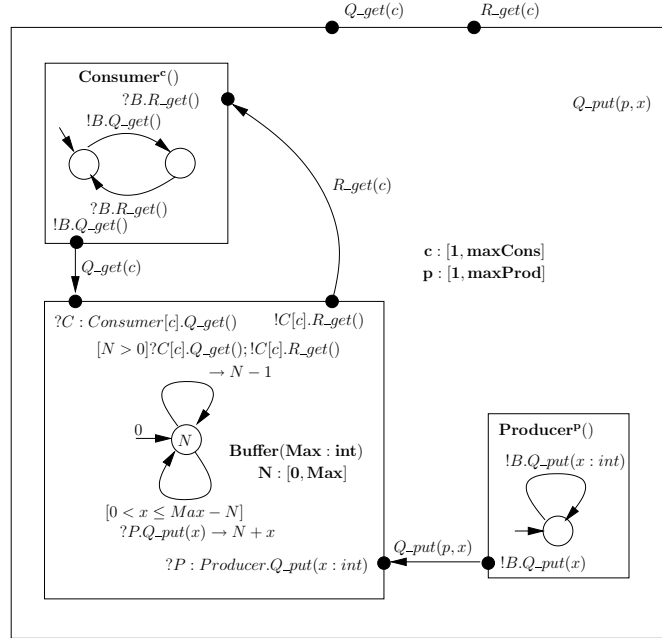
$Q\_get(c)$ $R\_get(c)$

$\mathbf{Consumer^c}()$

$?B.R\_get()$

$!B.Q\_get()$

$?B.R\_get()$

$!B.Q\_get()$

$Q\_put(p, x)$

$R\_get(c)$

$\mathbf{c} : [\mathbf{1}, \mathbf{maxCons}]$
$\mathbf{p} : [\mathbf{1}, \mathbf{maxProd}]$

$Q\_get(c)$

$?C : Consumer[c].Q\_get()$ $!C[c].R\_get()$

$[N > 0]?C[c].Q\_get(); !C[c].R\_get()$
$\rightarrow N - 1$

$0$

$N$

$\mathbf{Buffer}(\mathbf{Max} : \mathbf{int})$
$\mathbf{N} : [\mathbf{0}, \mathbf{Max}]$

$[0 < x \leq Max - N]$
$?P.Q\_put(x) \rightarrow N + x$

$?P : Producer.Q\_put(x : int)$

$\mathbf{Producer^p}()$

$!B.Q\_put(x : int)$

$Q\_put(p, x)$

$!B.Q\_put(x)$